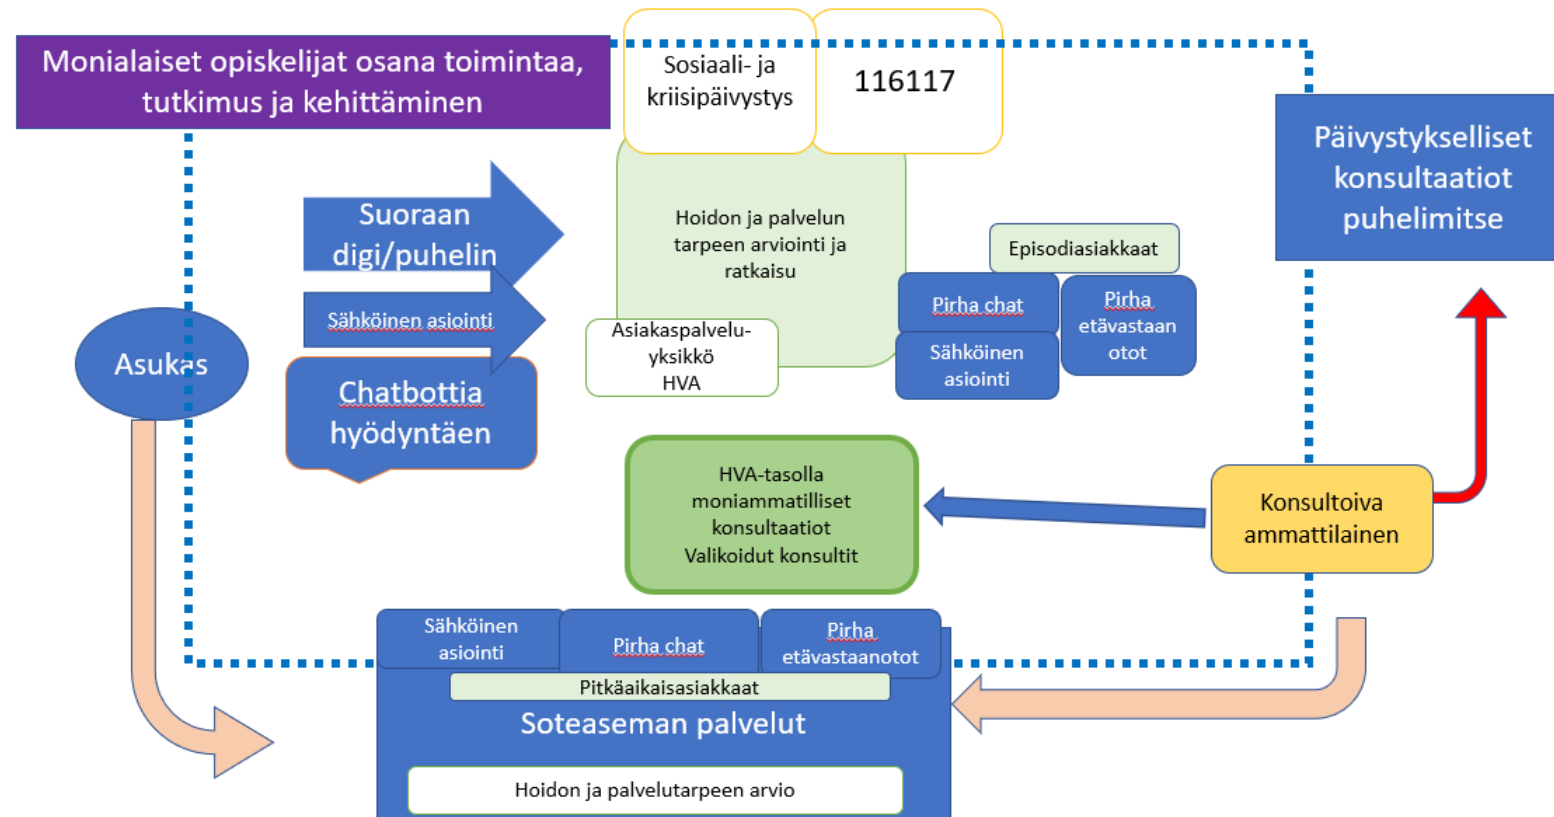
Monialaiset opiskelijat osana toimintaa, tutkimus ja kehittäminen

Sosiaali- ja kriisipäivystys

116117

Päivystykselliset konsultaatiot puhelimitse

Suoraan digi/puhelin

Sähköinen asiointi

Chatbottia hyödyntäen

Asukas

Hoidon ja palvelun tarpeen arviointi ja ratkaisu

Asiakaspalvelu-yksikkö HVA

Episodiasiakkaat

Pirha chat

Pirha etävastaan otot

Sähköinen asiointi

HVA-tasolla moniammatilliset konsultaatiot Valikoidut konsultit

Konsultoiva ammattilainen

Sähköinen asiointi

Pirha chat

Pirha etävastaanotot

Pitkäaikaisasiakkaat

Soteaseman palvelut

Hoidon ja palvelutarpeen arvio